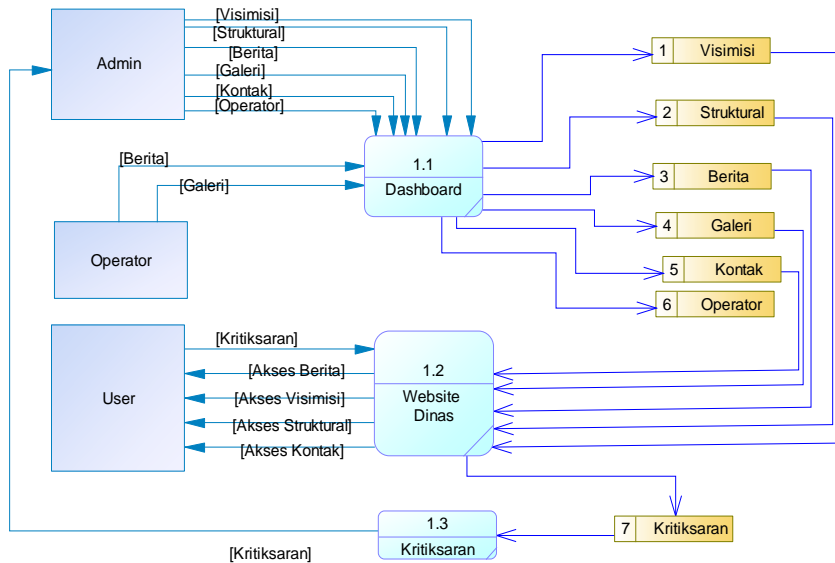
Admin

[Visimisi]
[Struktural]
[Berita]
[Galeri]
[Kontak]
[Operator]

[Berita]
[Galeri]

Operator

1.1
Dashboard

| 1 | Visimisi |
|---|---|

| 2 | Struktural |
|---|---|

| 3 | Berita |
|---|---|

| 4 | Galeri |
|---|---|

| 5 | Kontak |
|---|---|

| 6 | Operator |
|---|---|

User

[Kritiksaran]
[Akses Berita]
[Akses Visimisi]
[Akses Struktural]
[Akses Kontak]

1.2
Website Dinas

| 7 | Kritiksaran |
|---|---|

1.3
Kritiksaran

[Kritiksaran]